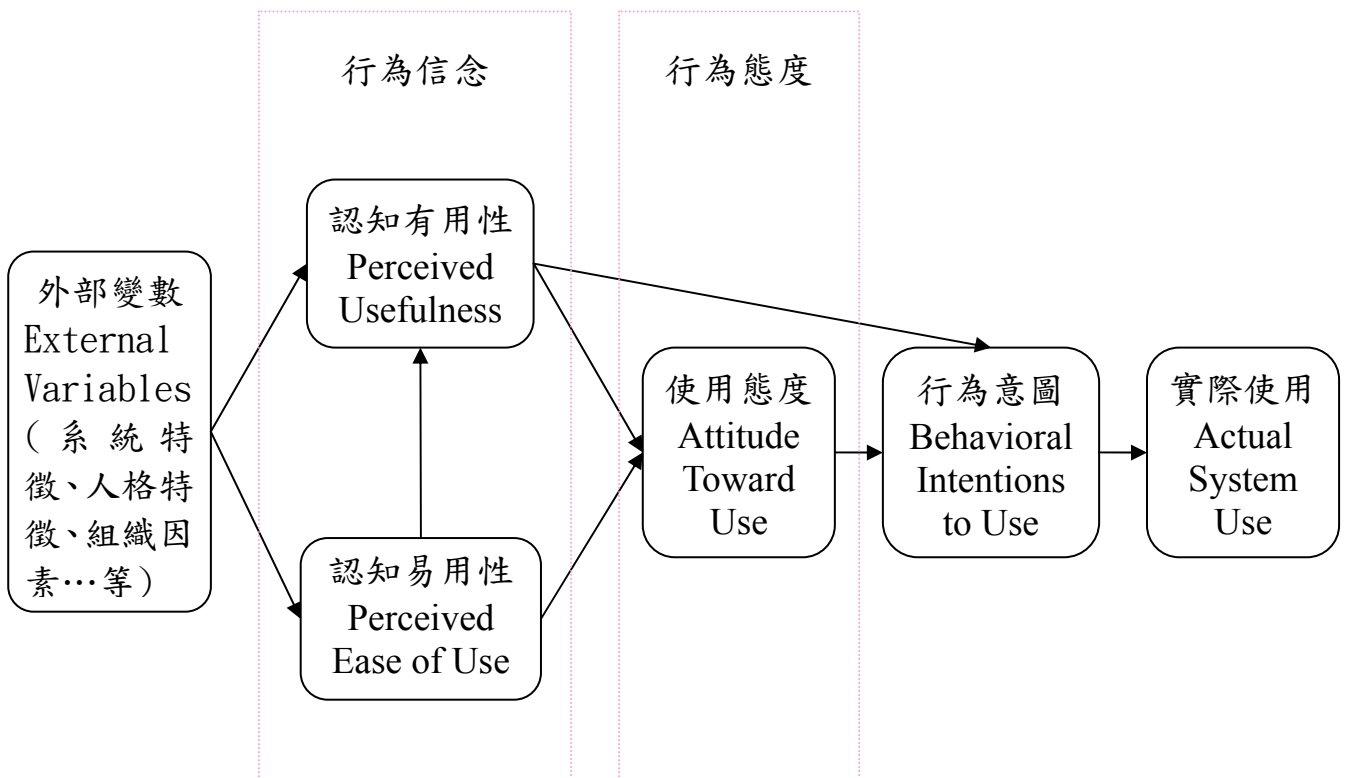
行為信念

行為態度

外部變數
External Variables
（系統特徵、人格特徵、組織因素…等）

認知有用性
Perceived Usefulness

認知易用性
Perceived Ease of Use

使用態度
Attitude Toward Use

行為意圖
Behavioral Intentions to Use

實際使用
Actual System Use